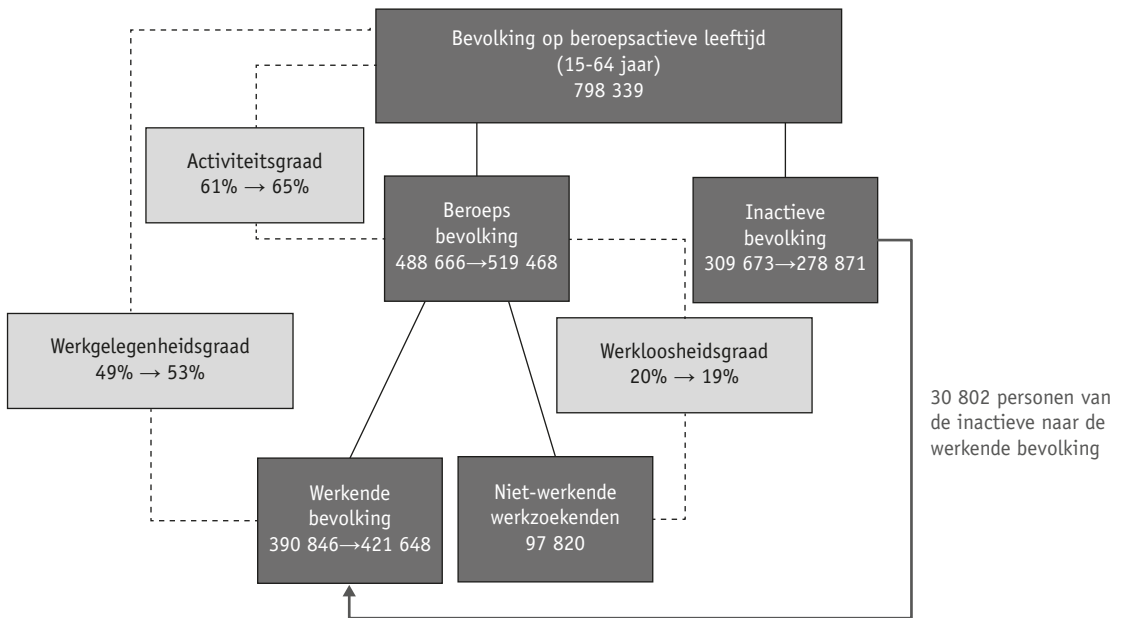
Bevolking op beroepsactieve leeftijd
(15-64 jaar)
798 339

Activiteitsgraad
61% → 65%

Beroeps
bevolking
488 666→519 468

Inactieve
bevolking
309 673→278 871

Werkgelegenheidsgraad
49% → 53%

Werkloosheidsgraad
20% → 19%

30 802 personen van de inactieve naar de werkende bevolking

Werkende
bevolking
390 846→421 648

Niet-werkende
werkzoekenden
97 820